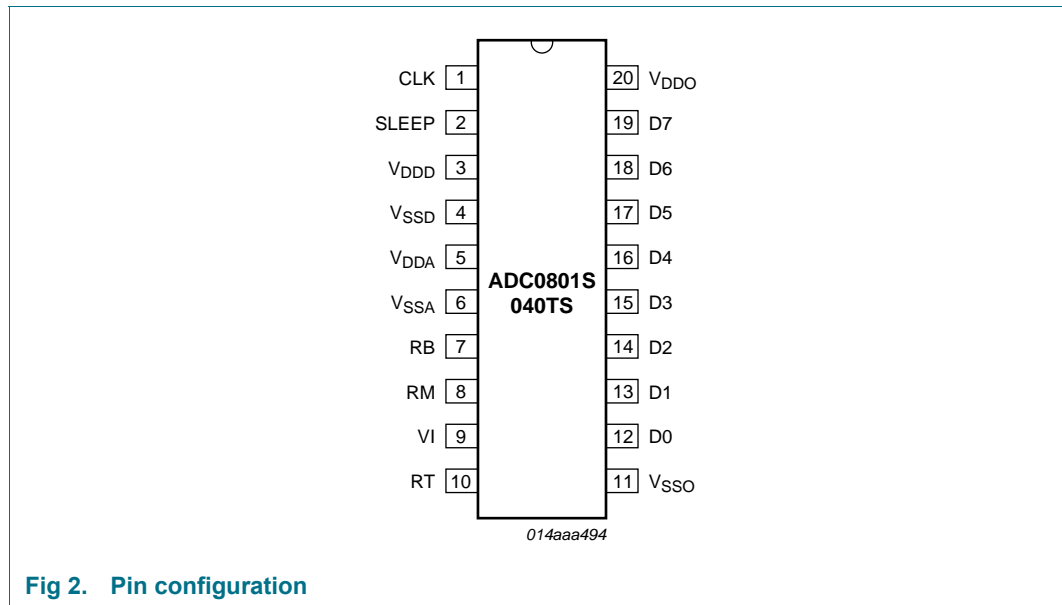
CLK 1
SLEEP 2
$V_{DDD}$ 3
$V_{SSD}$ 4
$V_{DDA}$ 5
$V_{SSA}$ 6
RB 7
RM 8
VI 9
RT 10

ADC0801S
040TS

20 $V_{DDO}$
19 D7
18 D6
17 D5
16 D4
15 D3
14 D2
13 D1
12 D0
11 $V_{SSO}$

014aaa494

Fig 2. Pin configuration